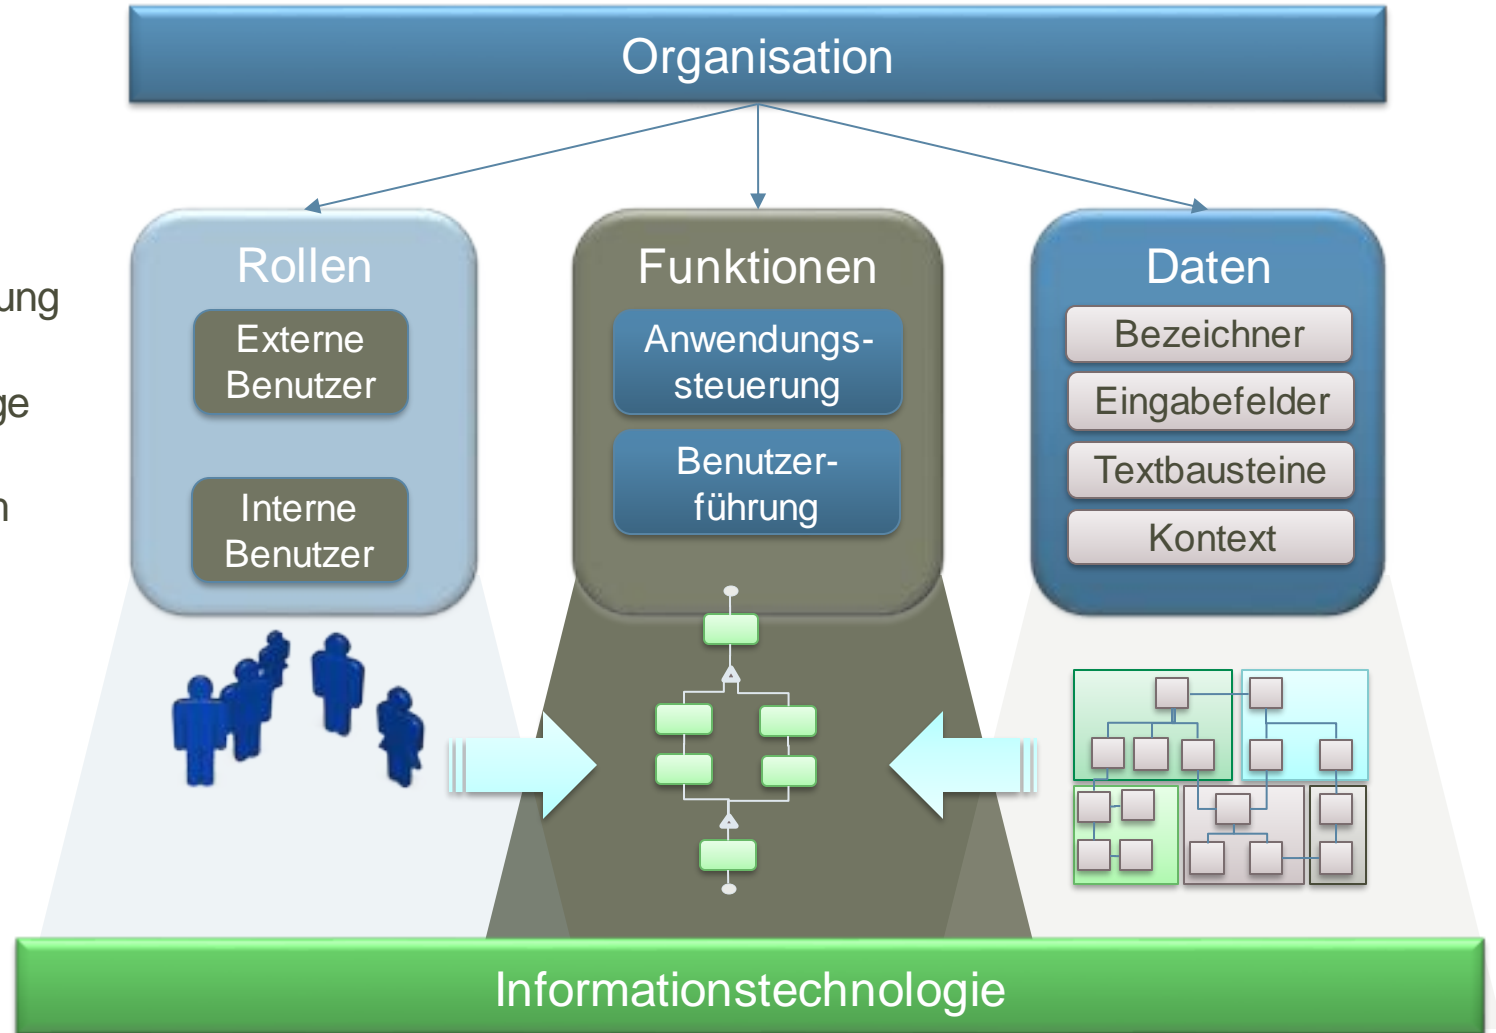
Organisation

ung

ge

n

Rollen

Externe Benutzer

Interne Benutzer

Funktionen

Anwendungssteuerung

Benutzerführung

Daten

Bezeichner

Eingabefelder

Textbausteine

Kontext

Informationstechnologie